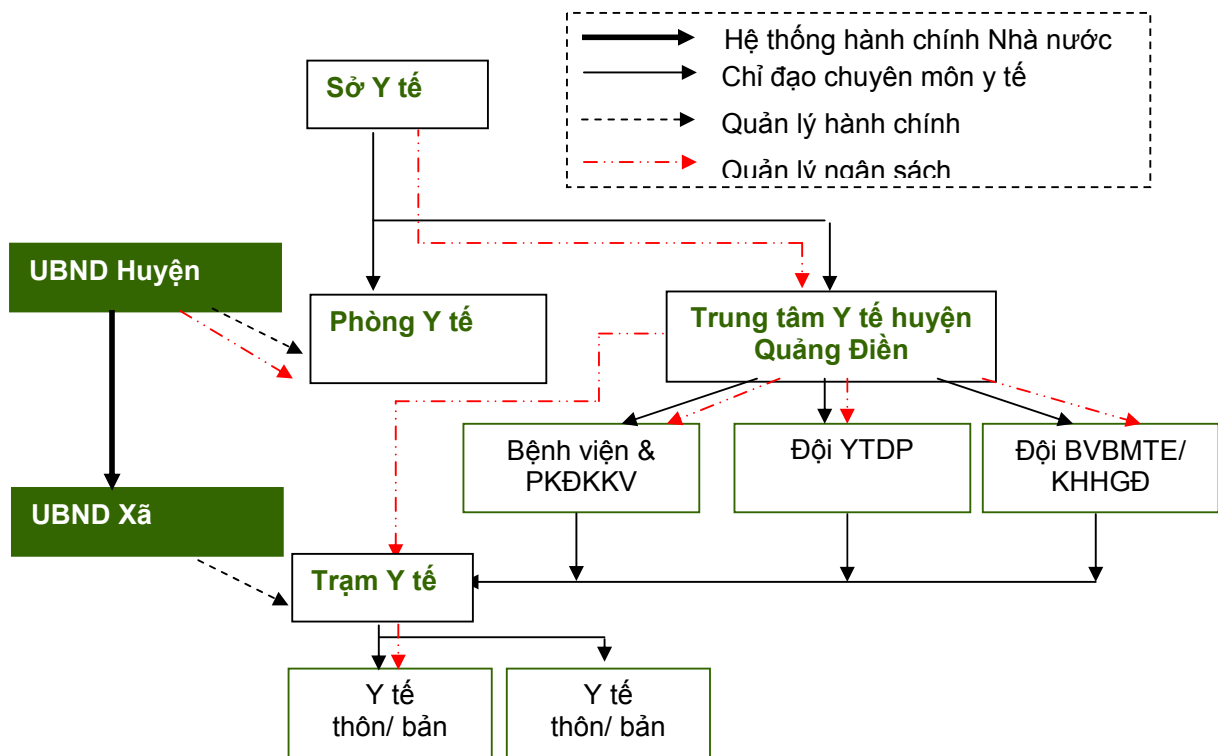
Hệ thống hành chính Nhà nước
Chỉ đạo chuyên môn y tế
Quản lý hành chính
Quản lý ngân sách

Sở Y tế

UBND Huyện

Phòng Y tế

Trung tâm Y tế huyện Quảng Điền

Bệnh viện & PKĐKKV

Đội YTDP

Đội BVBMTE/ KHHGĐ

UBND Xã

Trạm Y tế

Y tế thôn/ bản

Y tế thôn/ bản